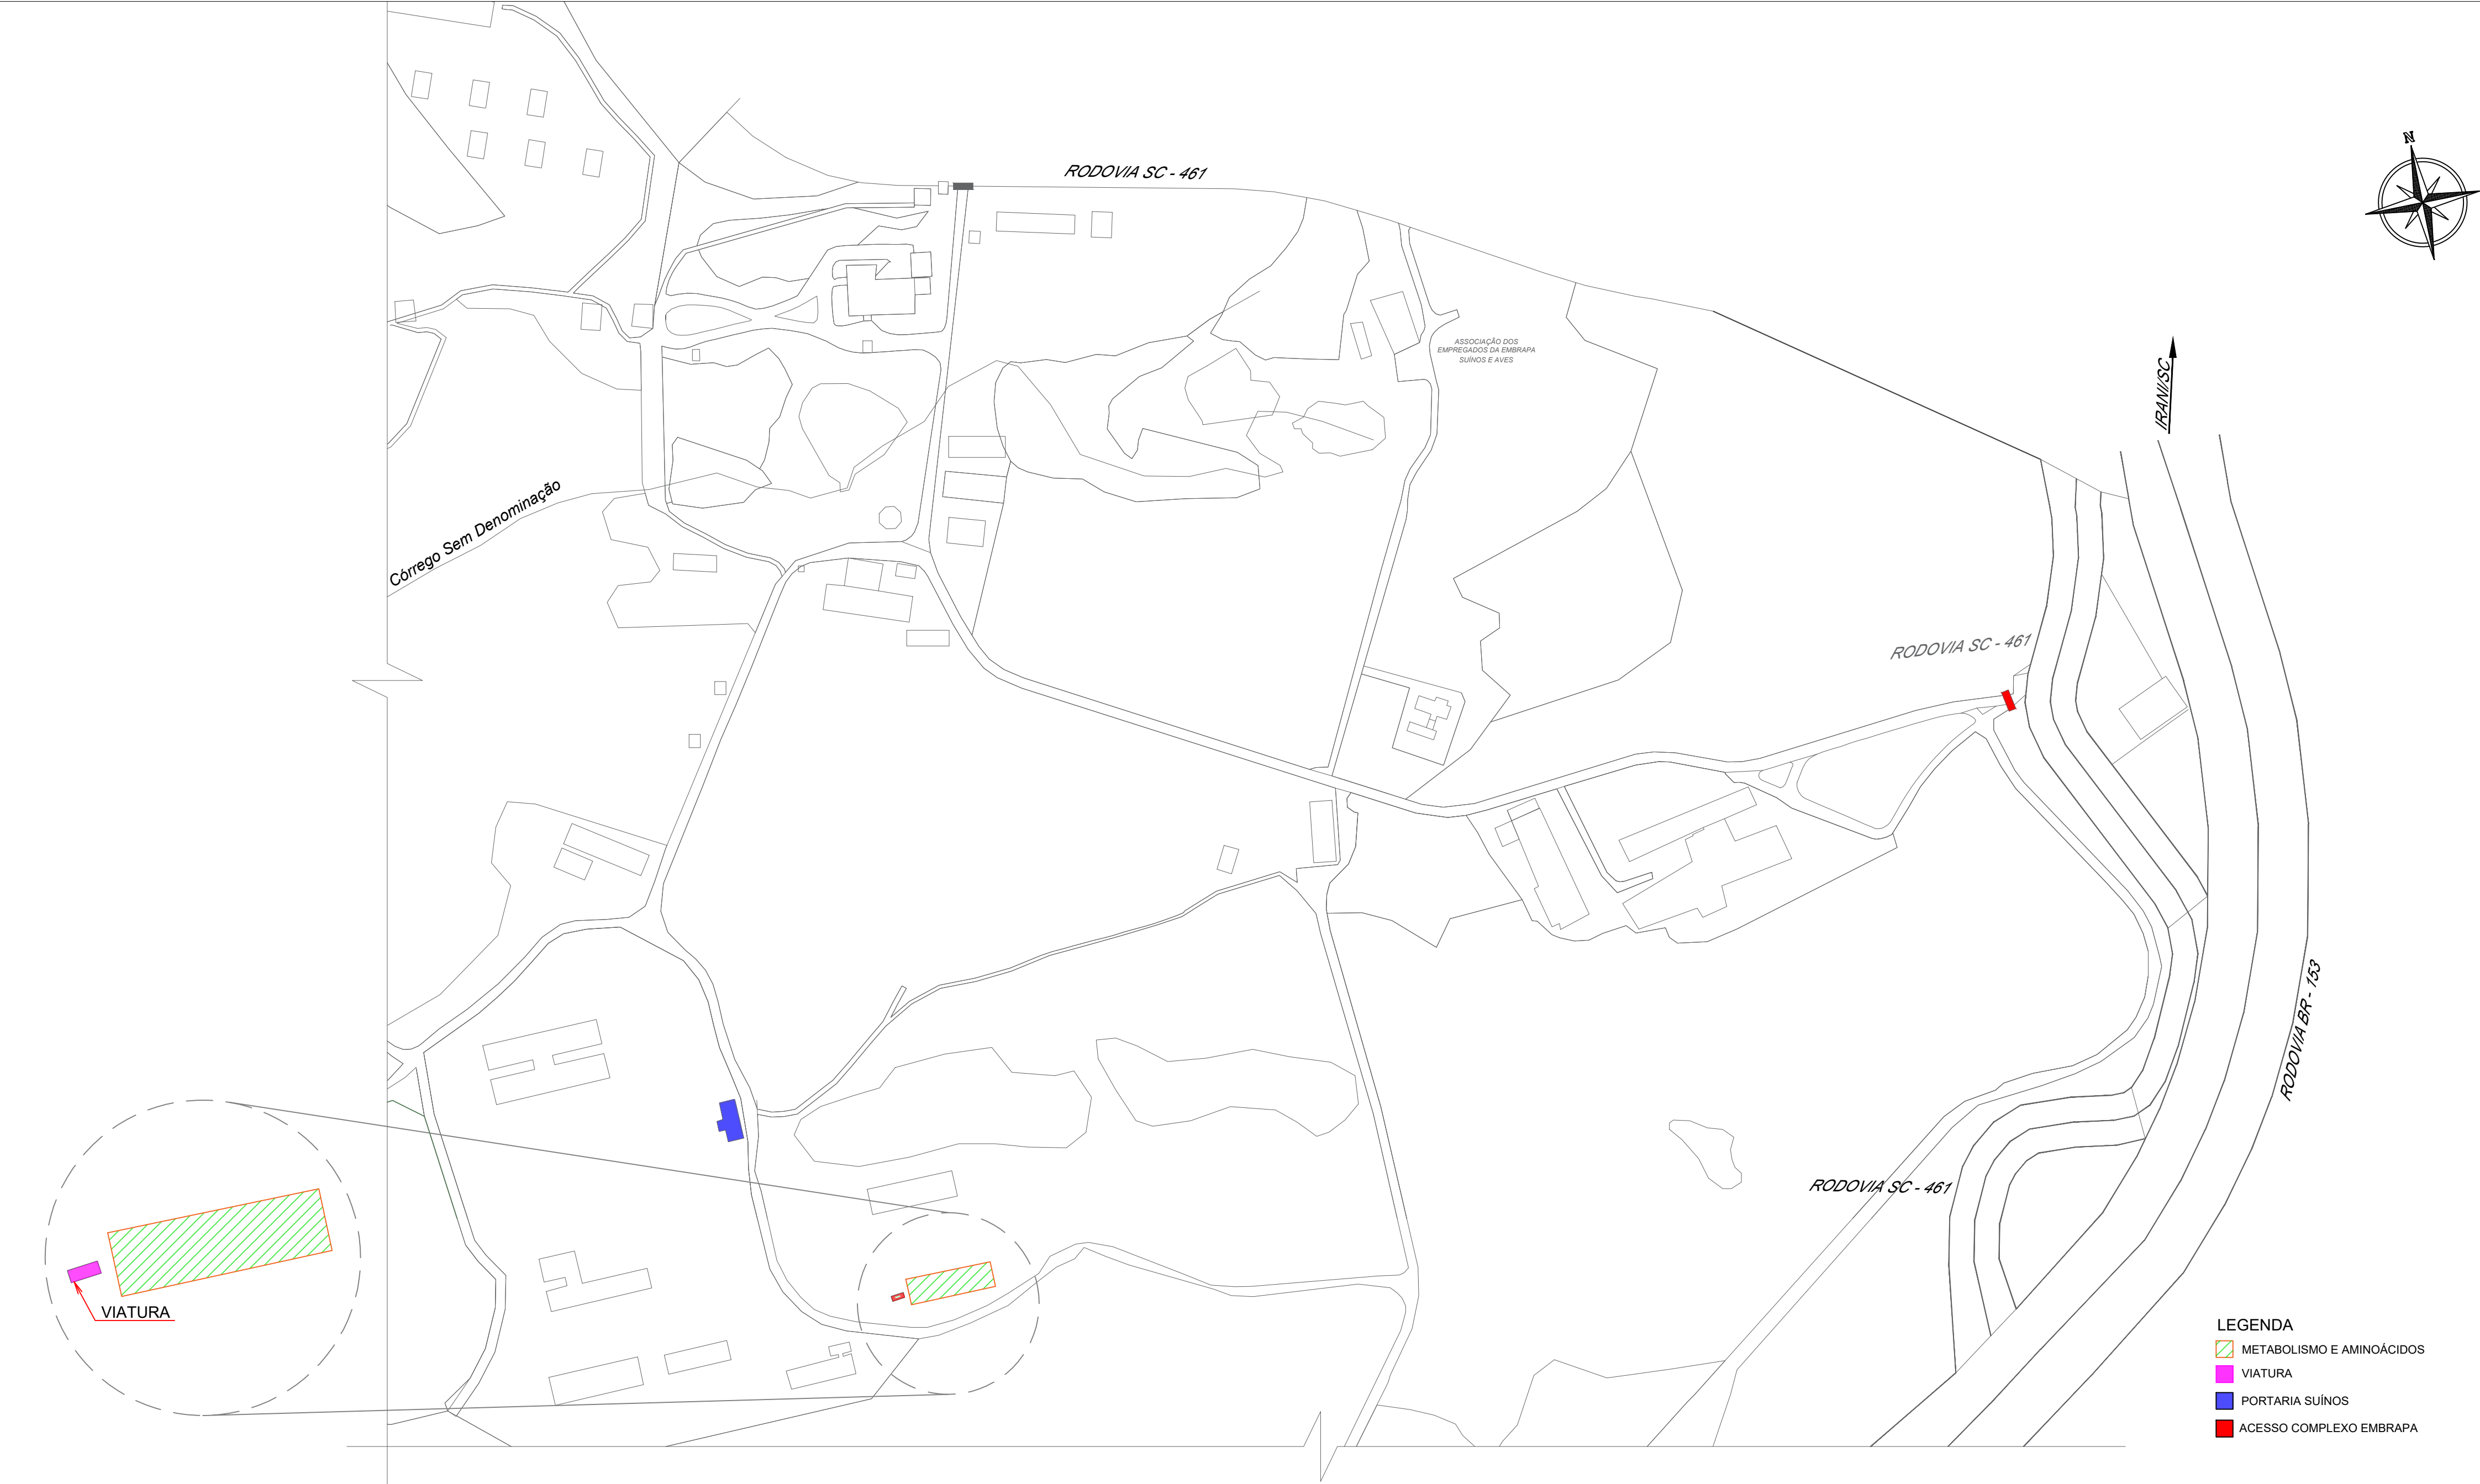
RODOVIA SC - 461

N

ASSOCIAÇÃO DOS EMPREGADOS DA EMBRAPA SUÍNOS E AVES

IRANI/SC

Córrego Sem Denominação

RODOVIA SC - 461

RODOVIA BR - 153

RODOVIA SC - 461

VIATURA

LEGENDA
METABOLISMO E AMINOÁCIDOS
VIATURA
PORTARIA SUÍNOS
ACESSO COMPLEXO EMBRAPA